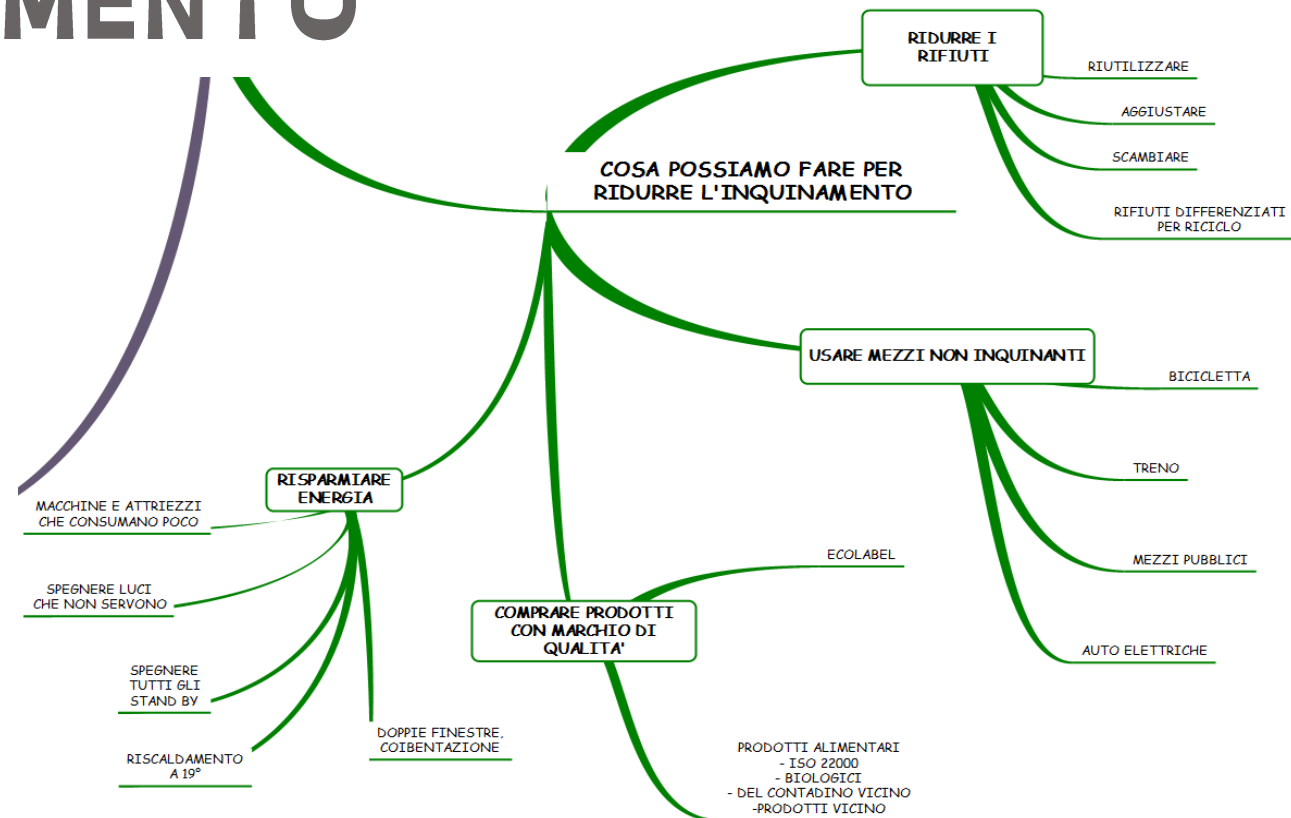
MENTO

COSA POSSIAMO FARE PER RIDURRE L'INQUINAMENTO

RIDURRE I RIFIUTI

RIUTILIZZARE

AGGIUSTARE

SCAMBIARE

RIFIUTI DIFFERENZIATI PER RICICLO

USARE MEZZI NON INQUINANTI

BICICLETTA

TRENO

MEZZI PUBBLICI

AUTO ELETTRICHE

COMPRARE PRODOTTI CON MARCHIO DI QUALITA'

ECOLABEL

PRODOTTI ALIMENTARI
- ISO 22000
- BIOLOGICI
- DEL CONTADINO VICINO
-PRODOTTI VICINO

RISPARMIARE ENERGIA

MACCHINE E ATTRIEZZI CHE CONSUMANO POCO

SPEGNERE LUCI CHE NON SERVONO

SPEGNERE TUTTI GLI STAND BY

RISCALDAMENTO A 19°

DOPPIE FINESTRE, COIBENTAZIONE